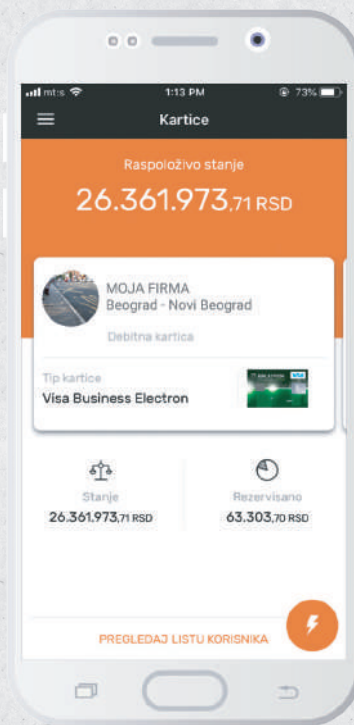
mt:s 1:13 PM 73%

Kartice

Raspoloživo stanje
26.361.973,71 RSD

MOJA FIRMA
Beograd - Novi Beograd
Debitna kartica

Tip kartice
Visa Business Electron

Stanje
26.361.973,71 RSD

Rezervisano
63.303,70 RSD

PREGLEDAJ LISTU KORISNIKA